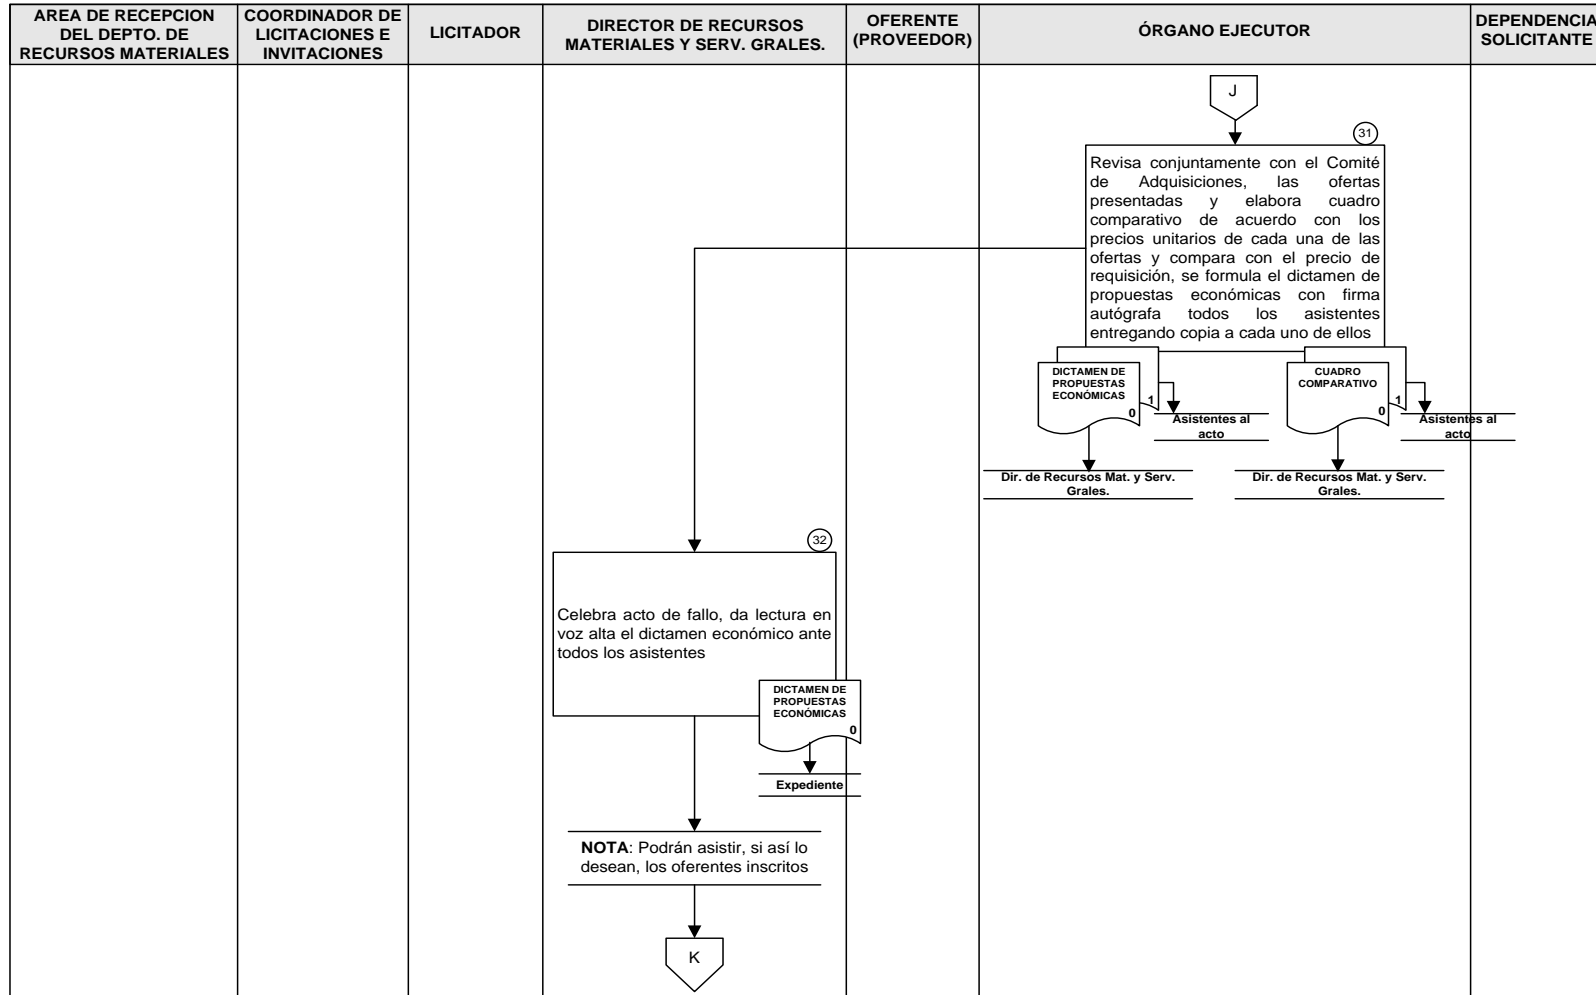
AREA DE RECEPCION DEL DEPTO. DE RECURSOS MATERIALES

COORDINADOR DE LICITACIONES E INVITACIONES

LICITADOR

DIRECTOR DE RECURSOS MATERIALES Y SERV. GRALES.

OFERENTE (PROVEEDOR)

ÓRGANO EJECUTOR

DEPENDENCIA SOLICITANTE

J

31

Revisa conjuntamente con el Comité de Adquisiciones, las ofertas presentadas y elabora cuadro comparativo de acuerdo con los precios unitarios de cada una de las ofertas y compara con el precio de requisición, se formula el dictamen de propuestas económicas con firma autógrafa todos los asistentes entregando copia a cada uno de ellos

DICTAMEN DE PROPUESTAS ECONÓMICAS
0
1
Asistentes al acto

Dir. de Recursos Mat. y Serv. Grales.

CUADRO COMPARATIVO
0
1
Asistentes al acto

Dir. de Recursos Mat. y Serv. Grales.

32

Celebra acto de fallo, da lectura en voz alta el dictamen económico ante todos los asistentes

DICTAMEN DE PROPUESTAS ECONÓMICAS
0

Expediente

**NOTA**: Podrán asistir, si así lo desean, los oferentes inscritos

K